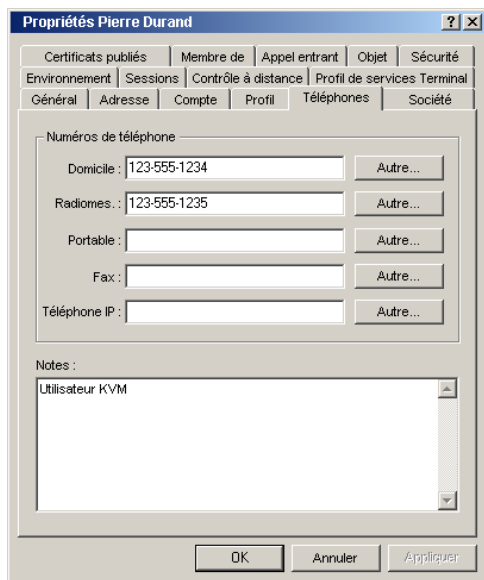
Propriétés Pierre Durand

?

×

Certificats publiés | Membre de | Appel entrant | Objet | Sécurité

Environnement | Sessions | Contrôle à distance | Profil de services Terminal

Général | Adresse | Compte | Profil | Téléphones | Société

Numéros de téléphone

Domicile : 123-555-1234 Autre...

Radiomes. : 123-555-1235 Autre...

Portable : Autre...

Fax : Autre...

Téléphone IP : Autre...

Notes :

Utilisateur KVM

OK Annuler Appliquer